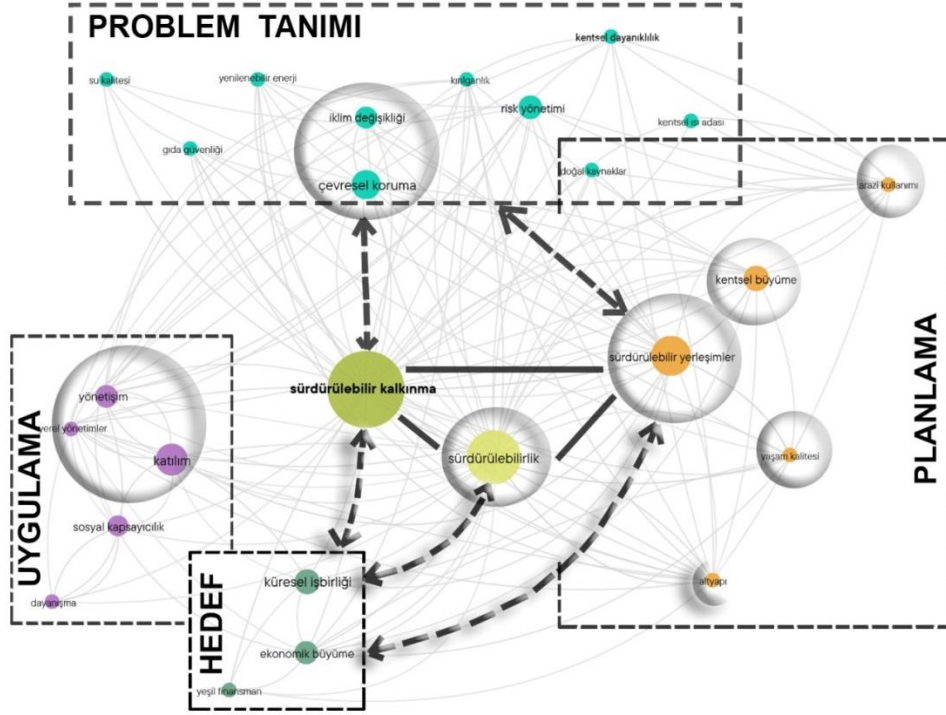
PROBLEM TANIMI

kentsel dayanıklılık

su kalitesi

yenilenebilir enerji

kırılganlık

iklim değişikliği

risk yönetimi

kentsel ısı adası

gıda güvenliği

çevresel koruma

doğal kaynaklar

arazi kullanımı

kentsel büyüme

PLANLAMA

sürdürülebilir yerleşimler

UYGULAMA

yönetişim

yerel yönetimler

katılım

sürdürülebilir kalkınma

sürdürülebilirlik

yaşam kalitesi

sosyal kapsayıcılık

HEDEF

küresel işbirliği

altyapı

dayanışma

ekonomik büyüme

yeşil finansman